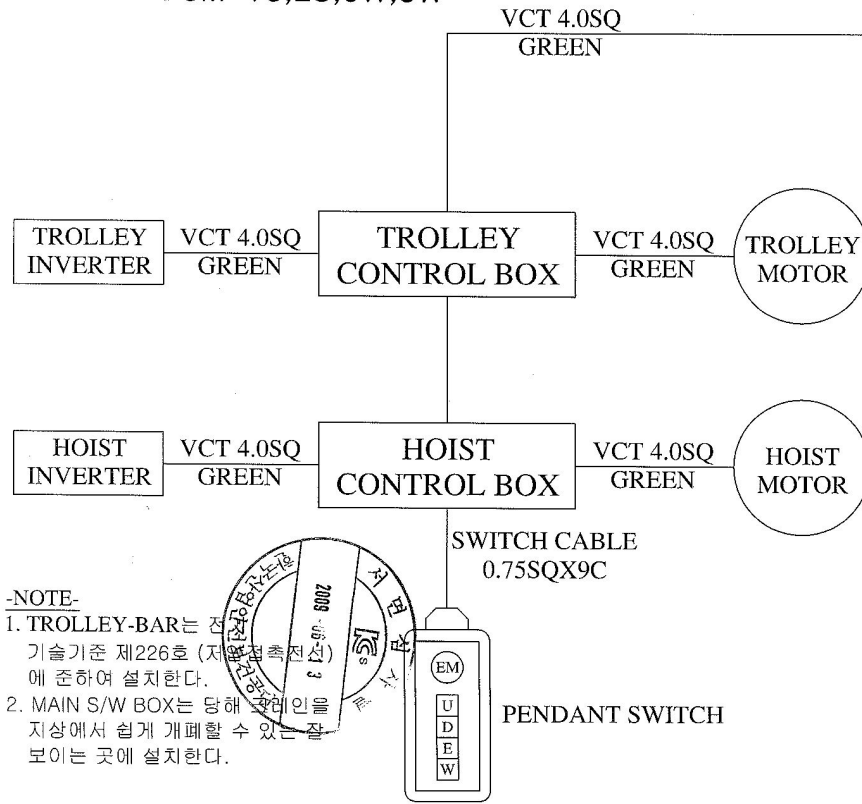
VCT 4.0SQ
GREEN

TROLLEY INVERTER
VCT 4.0SQ
GREEN
TROLLEY CONTROL BOX
VCT 4.0SQ
GREEN
TROLLEY MOTOR

HOIST INVERTER
VCT 4.0SQ
GREEN
HOIST CONTROL BOX
VCT 4.0SQ
GREEN
HOIST MOTOR

SWITCH CABLE
0.75SQX9C

-NOTE-
1. TROLLEY-BAR는 전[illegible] 기술기준 제226호 (저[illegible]접촉전선) 에 준하여 설치한다.
2. MAIN S/W BOX는 당해 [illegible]레인을 지상에서 쉽게 개폐할 수 있는 잘 보이는 곳에 설치한다.

2009 . 05 . 13
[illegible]

EM
U
D
E
W
PENDANT SWITCH